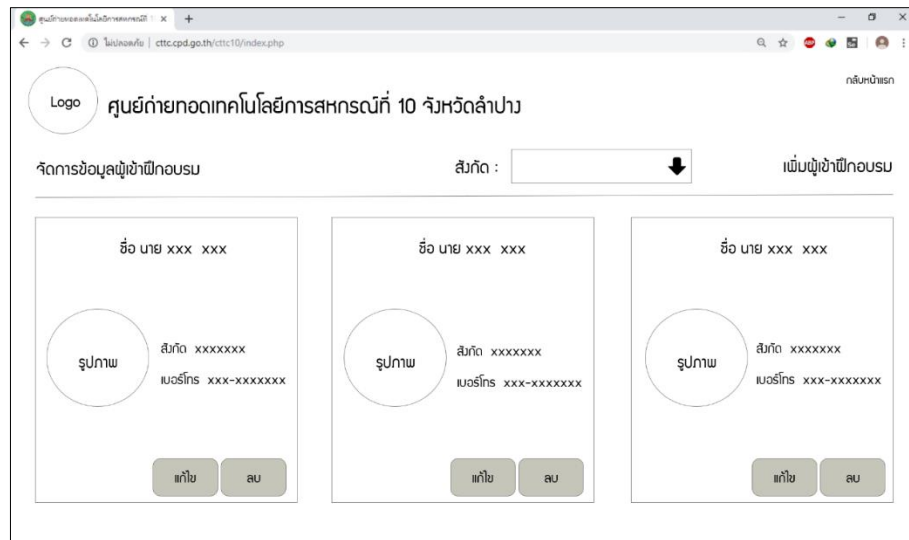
ศูนย์ถ่ายทอดเทคโนโลยีการสหกรณ์ที่ ×
+

ไม่ปลอดภัย | cttc.cpd.go.th/cttc10/index.php

กลับหน้าแรก

Logo

ศูนย์ถ่ายทอดเทคโนโลยีการสหกรณ์ที่ 10 จังหวัดลำปาง

จัดการข้อมูลผู้เข้าฝึกอบรม

สังกัด :

เพิ่มผู้เข้าฝึกอบรม

ชื่อ นาย xxx xxx

รูปภาพ

สังกัด xxxxxxx

เบอร์โทร xxx-xxxxxxx

แก้ไข

ลบ

ชื่อ นาย xxx xxx

รูปภาพ

สังกัด xxxxxxx

เบอร์โทร xxx-xxxxxxx

แก้ไข

ลบ

ชื่อ นาย xxx xxx

รูปภาพ

สังกัด xxxxxxx

เบอร์โทร xxx-xxxxxxx

แก้ไข

ลบ